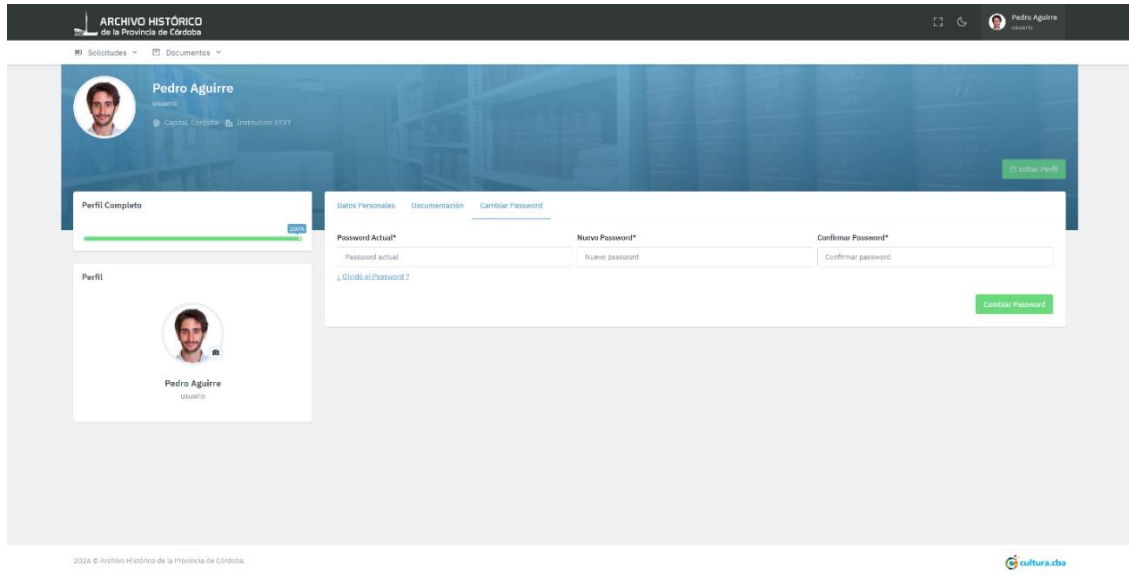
ARCHIVO HISTÓRICO
de la Provincia de Córdoba

Pedro Aguirre
usuario

Solicitudes

Documentos

Pedro Aguirre
usuario

Capital, Córdoba

Institución XXXX

Editar Perfil

Perfil Completo

100%

Datos Personales

Documentación

Cambiar Password

Password Actual*

Password actual

Nuevo Password*

Nuevo password

Confirmar Password*

Confirmar password

¿Olvidó el Password ?

Cambiar Password

Perfil

Pedro Aguirre
usuario

2024 © Archivo Histórico de la Provincia de Córdoba.

cultura.cba